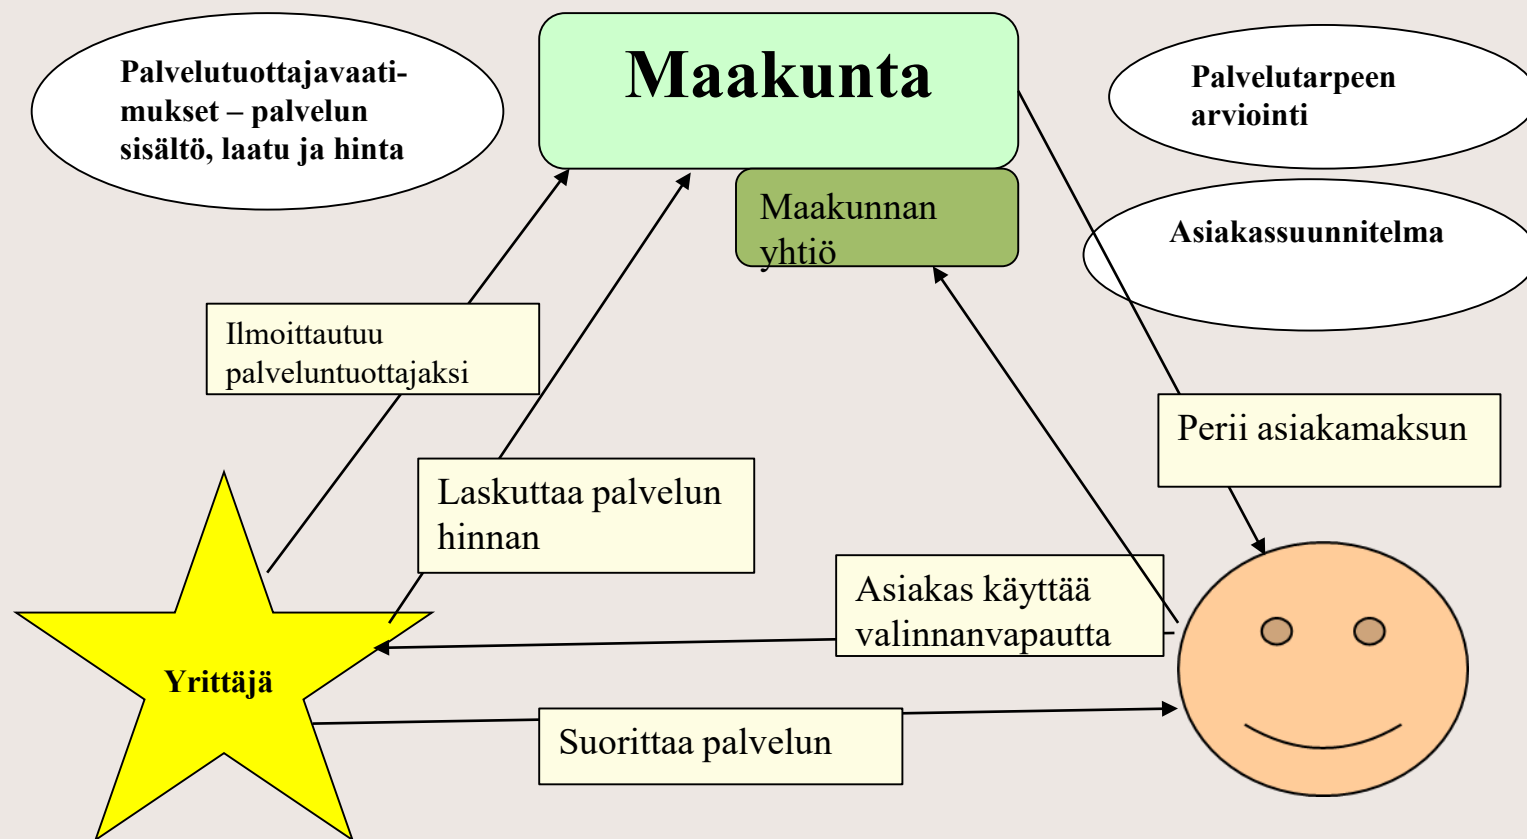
Palvelutuottajavaatimukset – palvelun sisältö, laatu ja hinta

Maakunta

Palvelutarpeen arviointi

Maakunnan yhtiö

Asiakassuunnitelma

Ilmoittautuu palveluntuottajaksi

Perii asiakamaksun

Laskuttaa palvelun hinnan

Asiakas käyttää valinnanvapautta

Yrittäjä

Suorittaa palvelun